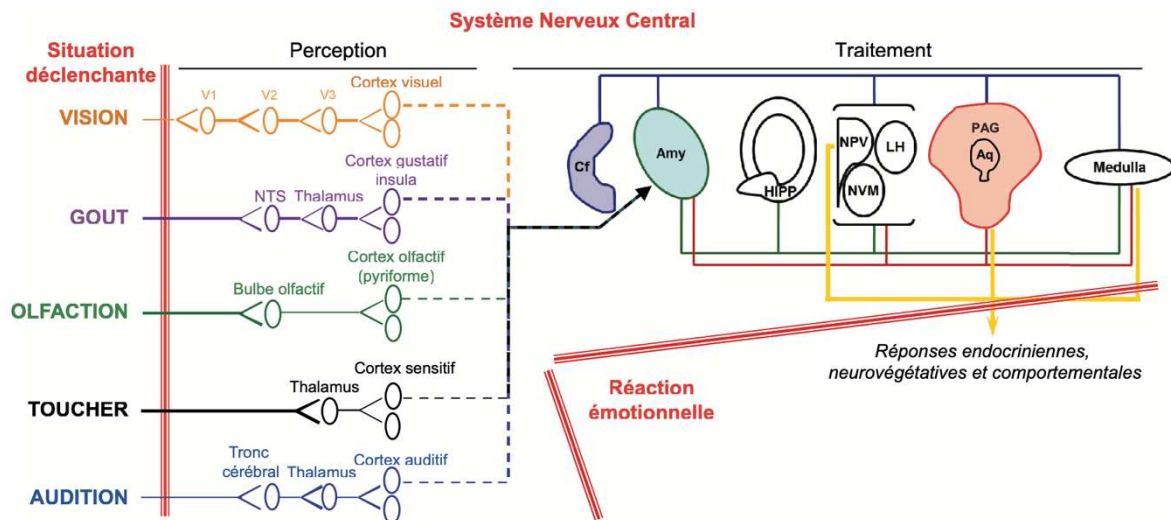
Système Nerveux Central

Situation déclenchante

Perception

Traitement

VISION
V1
V2
V3
Cortex visuel

GOUT
NTS
Thalamus
Cortex gustatif insula

OLFACTION
Bulbe olfactif
Cortex olfactif (pyriforme)

TOUCHER
Thalamus
Cortex sensitif

AUDITION
Tronc cérébral
Thalamus
Cortex auditif

Cf
Amy
HIPP
NPV
LH
NVM
PAG
Aq
Medulla

Réponses endocriniennes, neurovégétatives et comportementales

Réaction émotionnelle